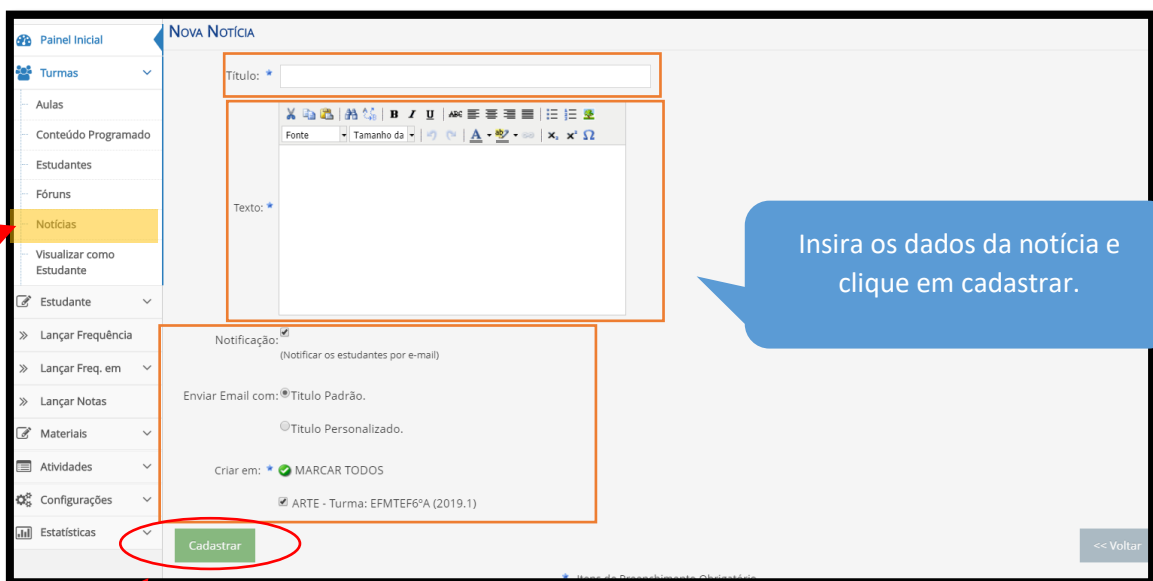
Painel Inicial
Turmas
Aulas
Conteúdo Programado
Estudantes
Fóruns
Notícias
Visualizar como Estudante
Estudante
Lançar Frequência
Lançar Freq. em
Lançar Notas
Materiais
Atividades
Configurações
Estatísticas

NOVA NOTÍCIA

Título: *

Fonte
Tamanho da

Texto: *

Insira os dados da notícia e clique em cadastrar.

Notificação:
(Notificar os estudantes por e-mail)

Enviar Email com: Titulo Padrão.

Titulo Personalizado.

Criar em: * MARCAR TODOS

ARTE - Turma: EFMTEF6ºA (2019.1)

Cadastrar

<< Voltar

* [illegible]